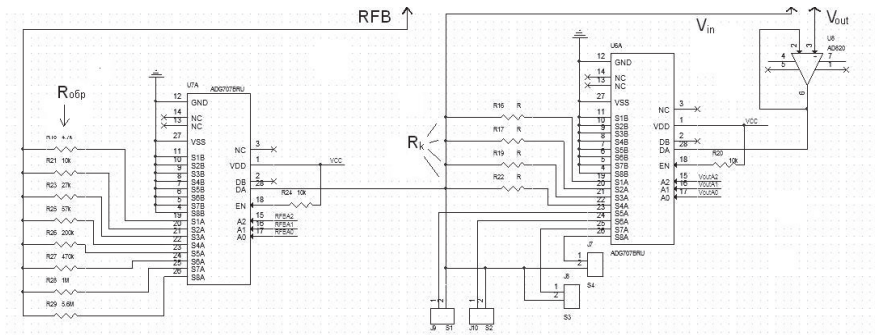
RFB
V$_{in}$
V$_{out}$

R$_{обр}$

U7A
ADG707BRU
12 GND
14 NC
13 NC
27 VSS
11 S1B
10 S2B
9 S3B
8 S4B
7 S5B
6 S6B
5 S7B
4 S8B
19 S1A
20 S2A
21 S3A
22 S4A
23 S5A
24 S6A
25 S7A
26 S8A
3 NC
1 VDD
2 DB
28 DA
18 EN
15 A2
16 A1
17 A0
RFBA2
RFBA1
RFBA0
VCC
R24 10k

R18 4.7k
R21 10k
R23 27k
R25 57k
R26 200k
R27 470k
R28 1M
R29 5.6M

R$_k$

U6A
ADG707BRU
12 GND
14 NC
13 NC
27 VSS
11 S1B
10 S2B
9 S3B
8 S4B
7 S5B
6 S6B
5 S7B
4 S8B
19 S1A
20 S2A
21 S3A
22 S4A
23 S5A
24 S6A
25 S7A
26 S8A
3 NC
1 VDD
2 DB
28 DA
18 EN
15 A2
16 A1
17 A0
VoutA2
VoutA1
VoutA0
VCC
R20 10k

R16 R
R17 R
R19 R
R22 R

U8
AD620
3
2
4
5
7
8
1
6

J7
1
2
S4
J8
1
2
S3
J9 S1
J10 S2
1 2
1 2